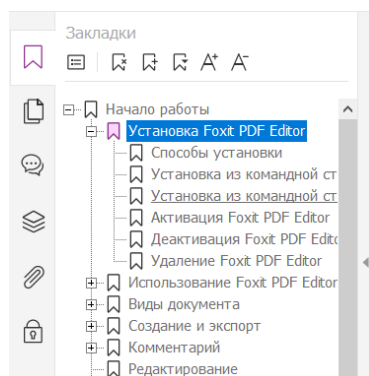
Закладки

Начало работы
Установка Foxit PDF Editor
Способы установки
Установка из командной ст
Установка из командной ст
Активация Foxit PDF Editor
Деактивация Foxit PDF Edito
Удаление Foxit PDF Editor
Использование Foxit PDF Editor
Виды документа
Создание и экспорт
Комментарий
Редактирование